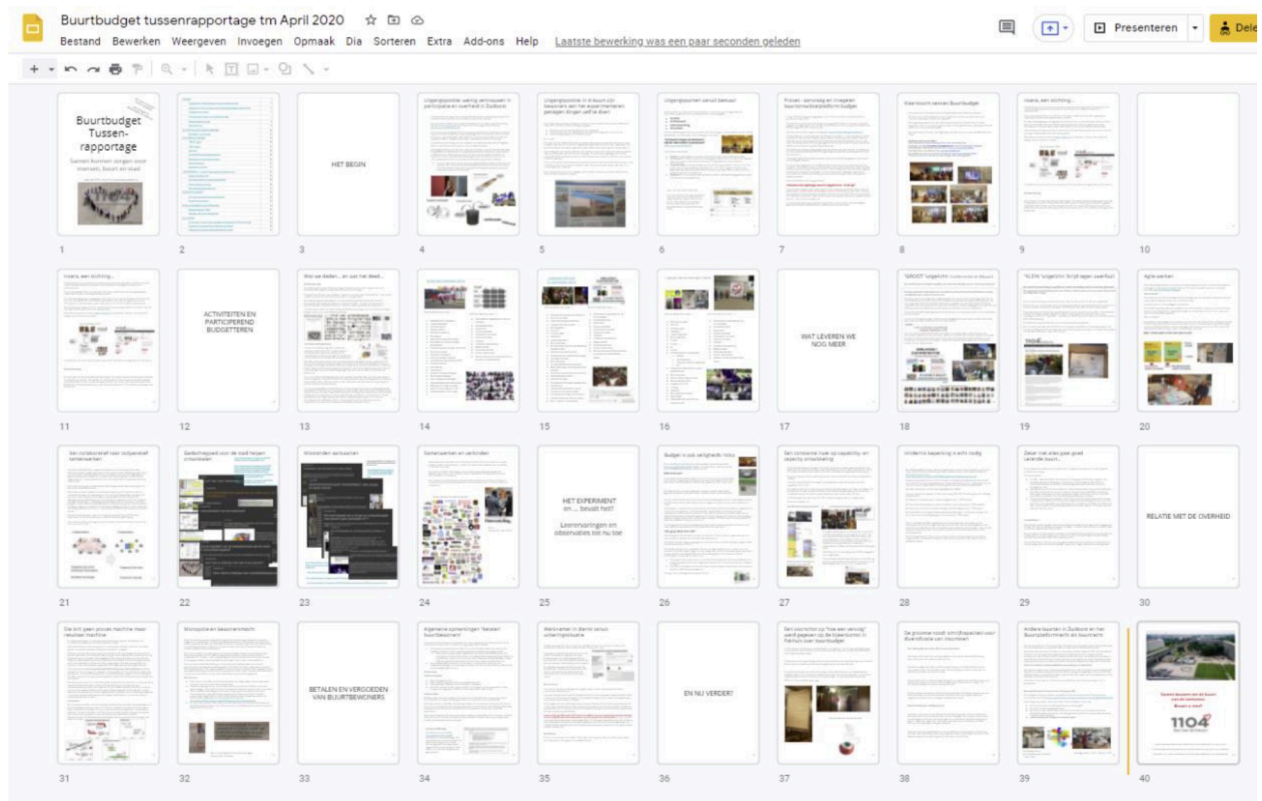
Buurtbudget tussenrapportage tm April 2020

Bestand Bewerken Weergeven Invoegen Opmaak Dia Sorteren Extra Add-ons Help Laatste bewerking was een paar seconden geleden

Presenteren

Dele

Buurtbudget Tussen-rapportage

Samen buurten zorgen voor mensen, buurt en stad

1

2

HET BEGIN

3

4

5

6

7

8

9

10

11

ACTIVITEITEN EN PARTICIPEREND BUDGETTEREN

12

13

14

15

16

WAT LEVEREN WE NOG MEER

17

18

19

20

21

22

23

24

HET EXPERIMENT en.... bevalt het?

Leerervaringen en observaties tot nu toe

25

26

27

28

29

RELATIE MET DE OVERHEID

30

31

32

BETALEN EN VERGOEDEN VAN BUURTBEWONERS

33

34

35

EN NU VERDER?

36

37

38

39

1104

40